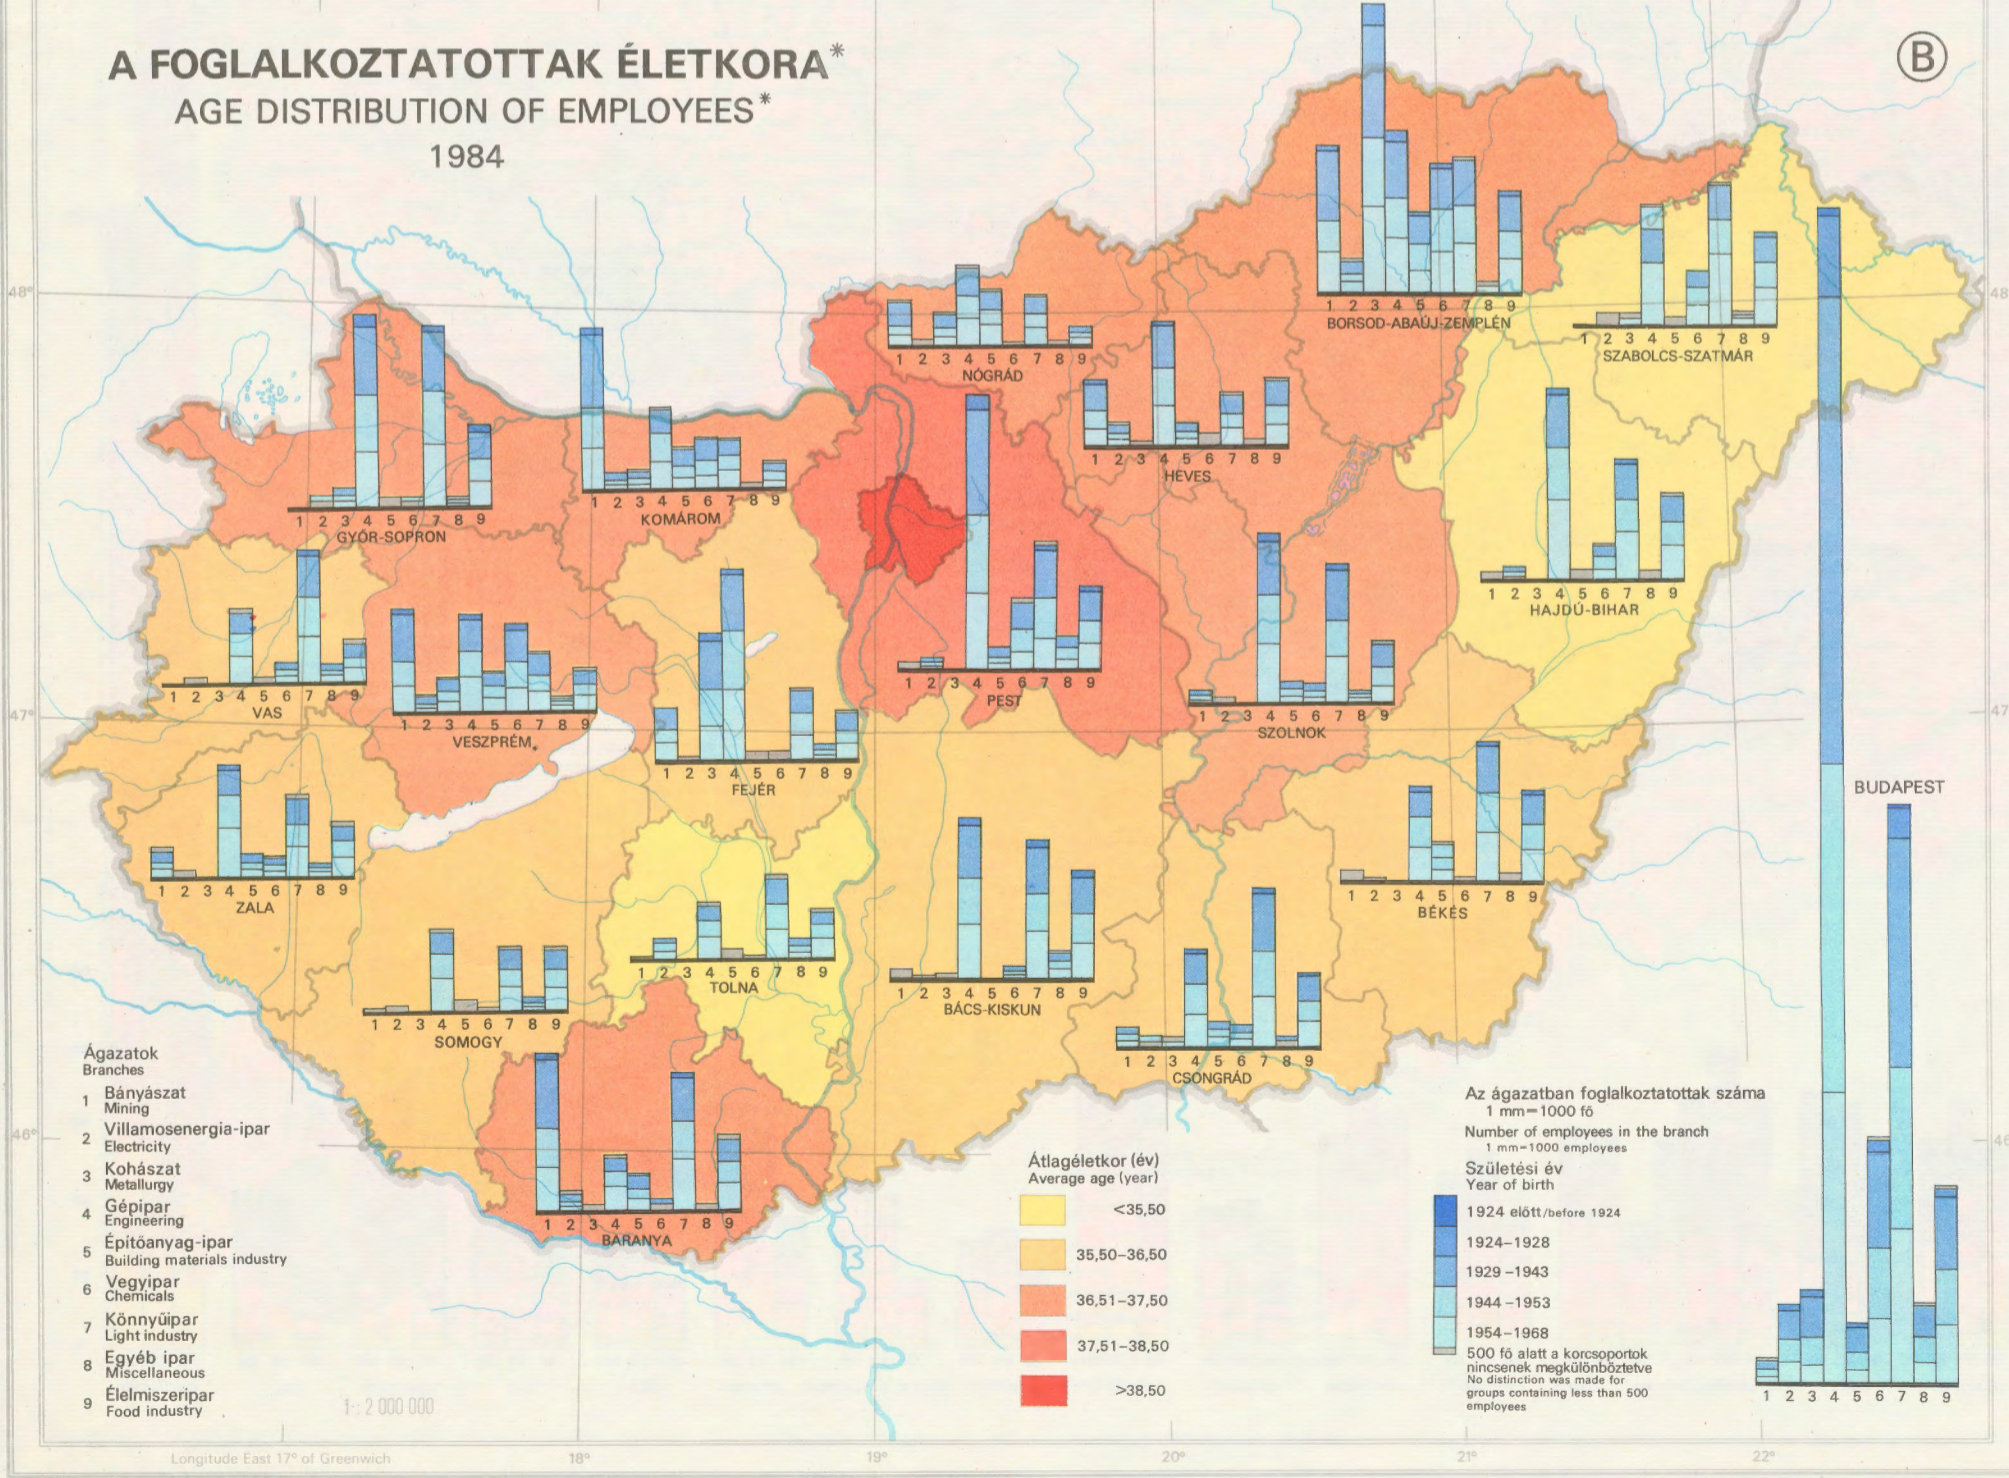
A FOGLALKOZTATOTTAK ÉLETKORA*
AGE DISTRIBUTION OF EMPLOYEES*
1984

B

48°

1 2 3 4 5 6 7 8 9
GYŐR-SOPRON

1 2 3 4 5 6 7 8 9
KOMÁROM

1 2 3 4 5 6 7 8 9
NÓGRÁD

1 2 3 4 5 6 7 8 9
HEVES

1 2 3 4 5 6 7 8 9
BORSOD-ABAÚJ-ZEMPLÉN

1 2 3 4 5 6 7 8 9
SZABOLCS-SZATMÁR

1 2 3 4 5 6 7 8 9
HAJDÚ-BIHAR

1 2 3 4 5 6 7 8 9
VAS

1 2 3 4 5 6 7 8 9
VESZPRÉM

1 2 3 4 5 6 7 8 9
FEJÉR

1 2 3 4 5 6 7 8 9
PEST

1 2 3 4 5 6 7 8 9
SZOLNOK

47°

1 2 3 4 5 6 7 8 9
ZALA

1 2 3 4 5 6 7 8 9
TOLNA

1 2 3 4 5 6 7 8 9
SOMOGY

1 2 3 4 5 6 7 8 9
BÁCS-KISKUN

1 2 3 4 5 6 7 8 9
CSONGRÁD

1 2 3 4 5 6 7 8 9
BÉKÉS

BUDAPEST

1 2 3 4 5 6 7 8 9
BARANYA

Ágazatok
Branches
1 Bányászat
Mining
2 Villamosenergia-ipar
Electricity
3 Kohászat
Metallurgy
4 Gépipar
Engineering
5 Építőanyag-ipar
Building materials industry
6 Vegyipar
Chemicals
7 Könnyűipar
Light industry
8 Egyéb ipar
Miscellaneous
9 Élelmiszeripar
Food industry

46°

1 : 2 000 000

Átlagéletkor (év)
Average age (year)
<35,50
35,50–36,50
36,51–37,50
37,51–38,50
>38,50

Az ágazatban foglalkoztatottak száma
1 mm=1000 fő
Number of employees in the branch
1 mm=1000 employees
Születési év
Year of birth
1924 előtt/before 1924
1924–1928
1929–1943
1944–1953
1954–1968
500 fő alatt a korcsoportok nincsenek megkülönböztetve
No distinction was made for groups containing less than 500 employees

1 2 3 4 5 6 7 8 9

Longitude East 17° of Greenwich
18°
19°
20°
21°
22°